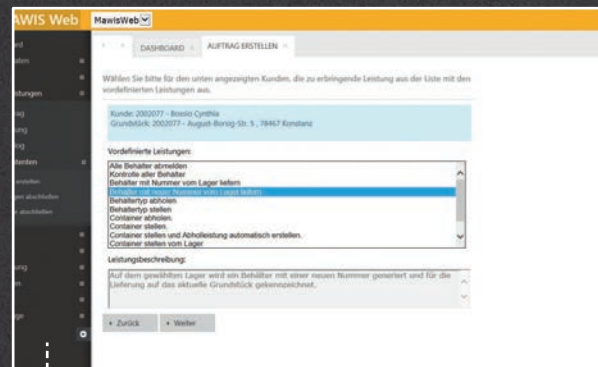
AWIS Web MawisWeb

DASHBOARD AUFTRAG ERSTELLEN ×

Wählen Sie bitte für den unten angezeigten Kunden, die zu erbringende Leistung aus der Liste mit den vordefinierten Leistungen aus.

Kunde: 2002077 - Boscio Cynthia
Grundstück: 2002077 - August-Borsig-Str. 5 , 78467 Konstanz

Vordefinierte Leistungen:

Alle Behälter abmelden
Kontrolle aller Behälter
Behälter mit Nummer vom Lager liefern
Behälter mit neuer Nummer vom Lager liefern
Behältertyp abholen
Behältertyp stellen
Container abholen.
Container stellen.
Container stellen und Abholleistung automatisch erstellen.
Container stellen vom Lager

Leistungsbeschreibung:

Auf dem gewählten Lager wird ein Behälter mit einer neuen Nummer generiert und für die Lieferung auf das aktuelle Grundstück gekennzeichnet.

« Zurück » Weiter